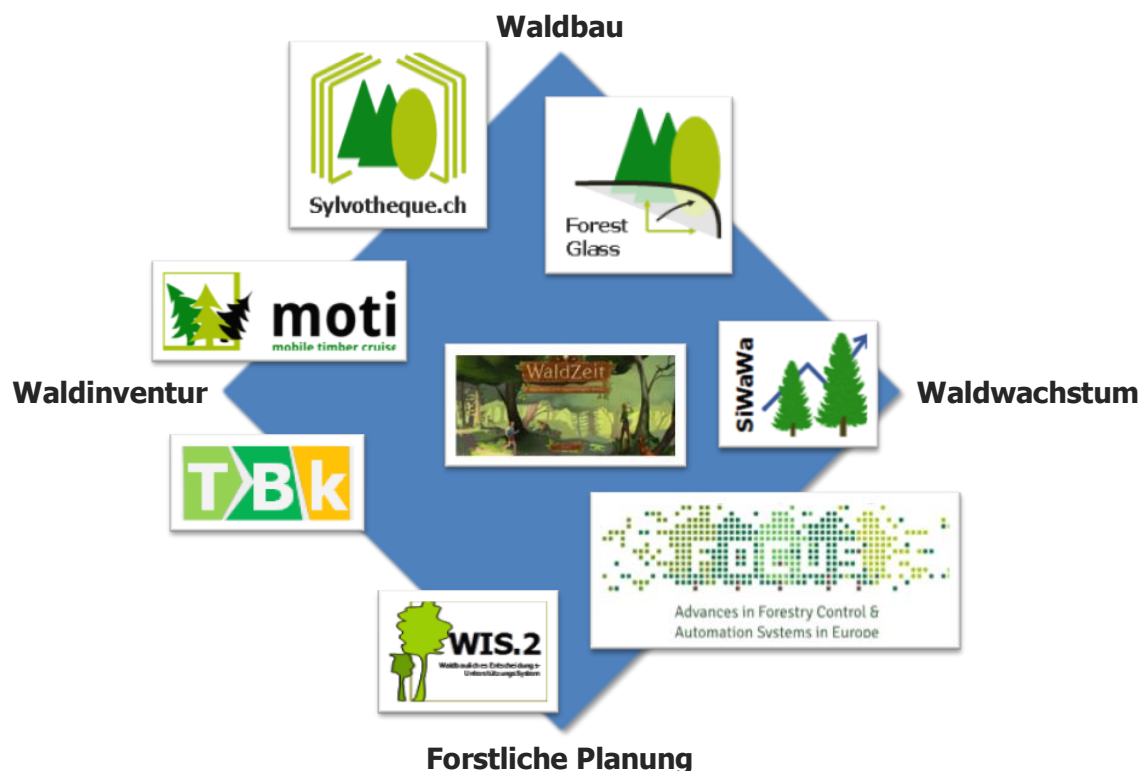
Waldbau

Sylvotheque.ch

Forest Glass

moti
mobile timber cruise

Waldinventur

WaldZeit

SiWaWa

Waldwachstum

TBk

FOCUS
Advances in Forestry Control & Automation Systems in Europe

WIS.2
Waldbauliches Entscheidungs-Unterstützungs-System

Forstliche Planung